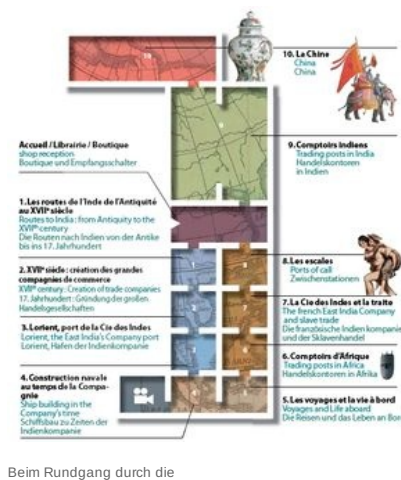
10. La Chine
China
China

Accueil / Librairie / Boutique
shop reception
Boutique und Empfangsschalter

9. Comptoirs indiens
Trading posts in India
Handelskontoren in Indien

1. Les routes de l'Inde de l'Antiquité au XVII$^e$ siècle
Routes to India : from Antiquity to the XVII$^{th}$ century
Die Routen nach Indien von der Antike bis ins 17. Jahrhundert

8. Les escales
Ports of call
Zwischenstationen

2. XVII$^e$ siècle : création des grandes compagnies de commerce
XVII$^{th}$ century : Creation of trade companies
17. Jahrhundert : Gründung der großen Handelsgesellschaften

7. La Cie des Indes et la traite
The french East India Company and slave trade
Die französische Indien kompanie und der Sklavenhandel

3. Lorient, port de la Cie des Indes
Lorient, the East India's Company port
Lorient, Hafen der Indienkompanie

6. Comptoirs d'Afrique
Trading posts in Africa
Handelskontoren in Afrika

4. Construction navale au temps de la Compagnie
Ship building in the Company's time
Schiffsbau zu Zeiten der Indienkompanie

5. Les voyages et la vie à bord
Voyages and Life aboard
Die Reisen und das Leben an Bor

Beim Rundgang durch die